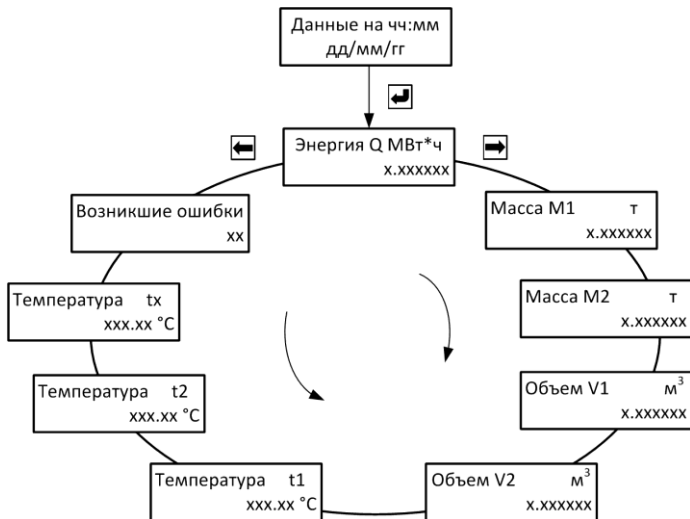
Данные на чч:мм
дд/мм/гг

Энергия Q МВт*ч
х.хххххх

Масса М1 т
х.хххххх

Масса М2 т
х.хххххх

Объем V1 $м^3$
х.хххххх

Объем V2 $м^3$
х.хххххх

Температура t1
ххх.хх °С

Температура t2
ххх.хх °С

Температура tх
ххх.хх °С

Возникшие ошибки
хх